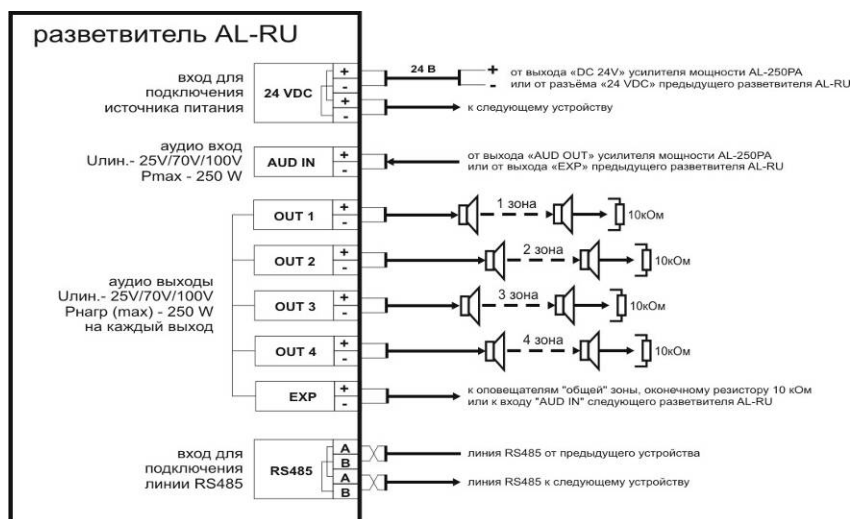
разветвитель AL-RU

вход для подключения источника питания

24 VDC

+
-
+
-

24 В

+ от выхода «DC 24V» усилителя мощности AL-250PA
- или от разъёма «24 VDC» предыдущего разветвителя AL-RU

к следующему устройству

аудио вход
Uлин.- 25V/70V/100V
Pmax - 250 W

AUD IN

+
-

от выхода «AUD OUT» усилителя мощности AL-250PA
или от выхода «EXP» предыдущего разветвителя AL-RU

OUT 1

+
-

1 зона

10кОм

OUT 2

+
-

2 зона

10кОм

аудио выходы
Uлин.- 25V/70V/100V
Pнагр (max) - 250 W
на каждый выход

OUT 3

+
-

3 зона

10кОм

OUT 4

+
-

4 зона

10кОм

EXP

+
-

к оповещателям "общей" зоны, оконечному резистору 10 кОм
или к входу "AUD IN" следующего разветвителя AL-RU

вход для подключения линии RS485

RS485

A
B
A
B

линия RS485 от предыдущего устройства

линия RS485 к следующему устройству